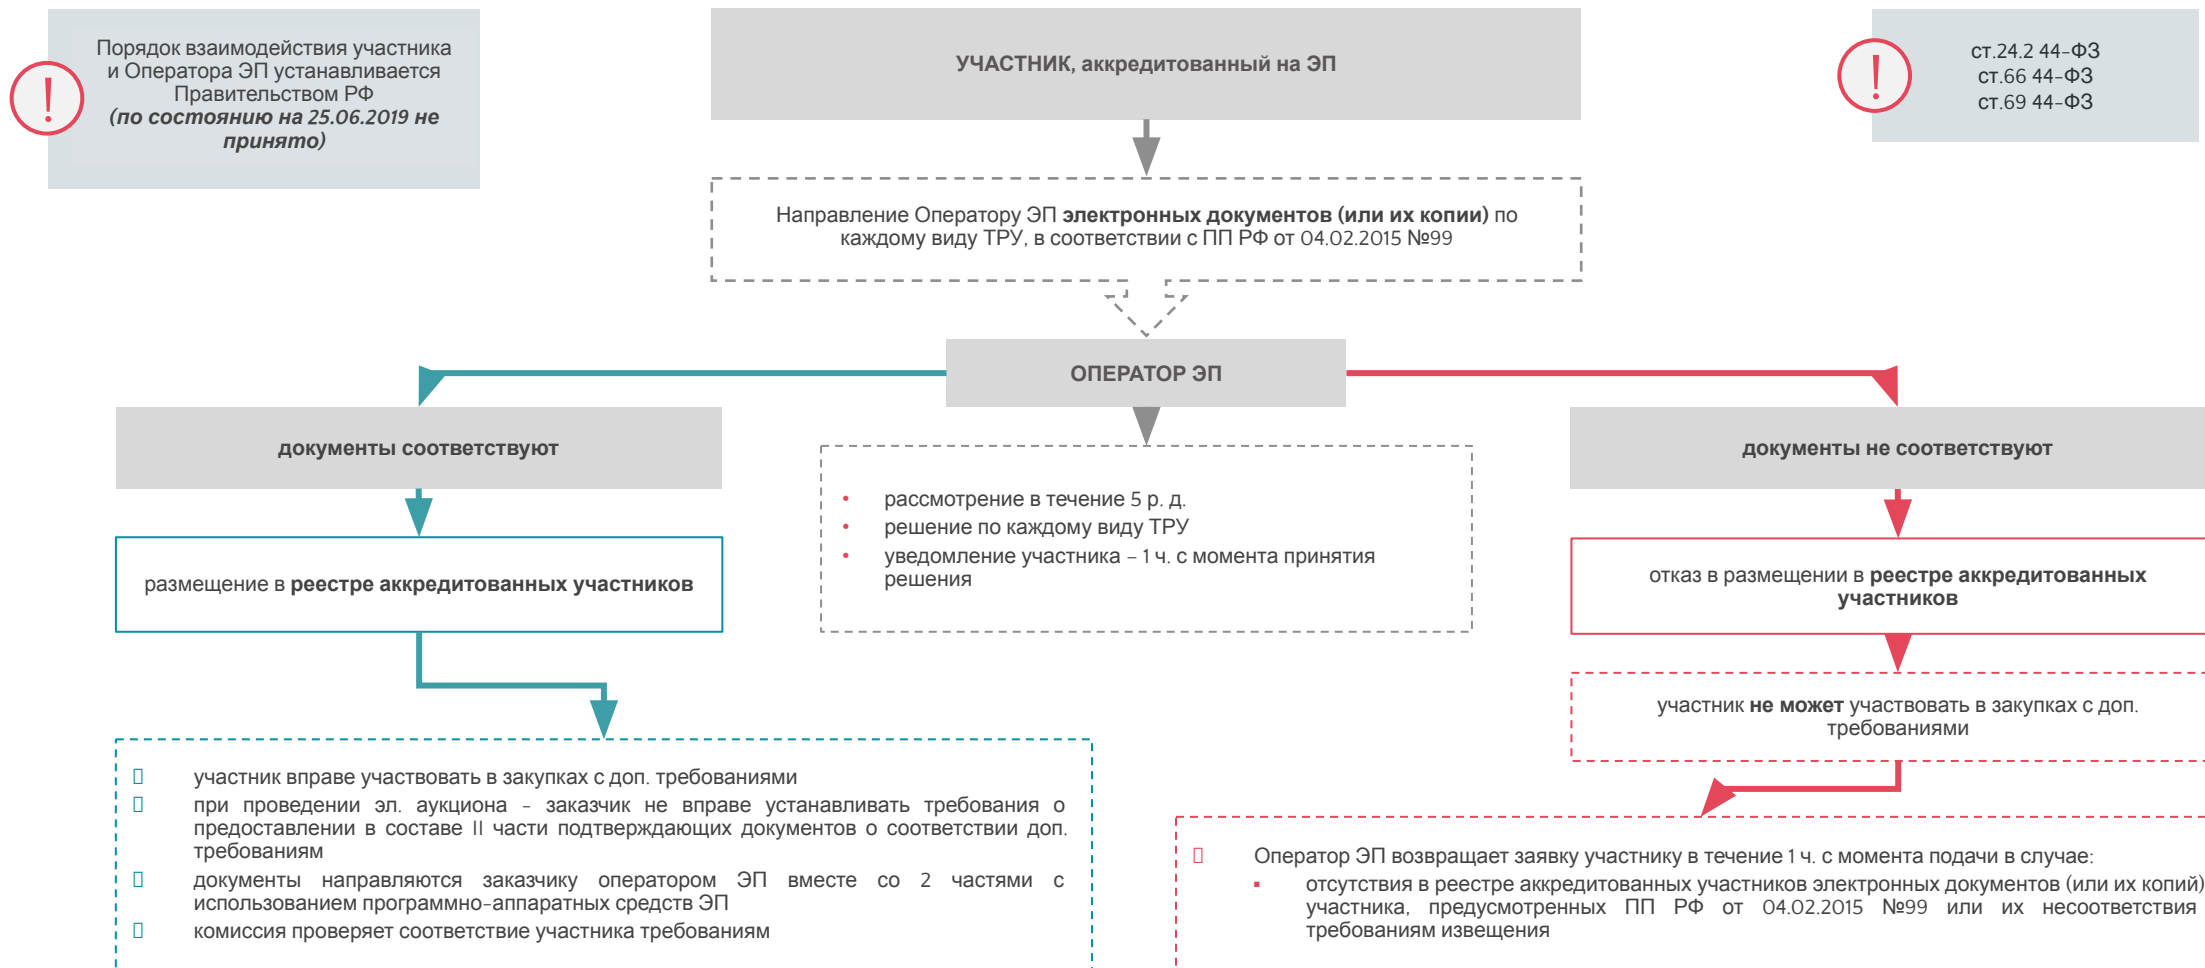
!

Порядок взаимодействия участника и Оператора ЭП устанавливается Правительством РФ *(по состоянию на 25.06.2019 не принято)*

УЧАСТНИК, аккредитованный на ЭП

!

ст.24.2 44-ФЗ
ст.66 44-ФЗ
ст.69 44-ФЗ

Направление Оператору ЭП **электронных документов (или их копии)** по каждому виду ТРУ, в соответствии с ПП РФ от 04.02.2015 №99

ОПЕРАТОР ЭП

документы соответствуют

- рассмотрение в течение 5 р. д.
- решение по каждому виду ТРУ
- уведомление участника – 1 ч. с момента принятия решения

документы не соответствуют

размещение в **реестре аккредитованных участников**

отказ в размещении в **реестре аккредитованных участников**

участник **не может** участвовать в закупках с доп. требованиями

- участник вправе участвовать в закупках с доп. требованиями
- при проведении эл. аукциона – заказчик не вправе устанавливать требования о предоставлении в составе II части подтверждающих документов о соответствии доп. требованиям
- документы направляются заказчику оператором ЭП вместе со 2 частями с использованием программно-аппаратных средств ЭП
- комиссия проверяет соответствие участника требованиям

- Оператор ЭП возвращает заявку участнику в течение 1 ч. с момента подачи в случае:
  - отсутствия в реестре аккредитованных участников электронных документов (или их копий) участника, предусмотренных ПП РФ от 04.02.2015 №99 или их несоответствия требованиям извещения